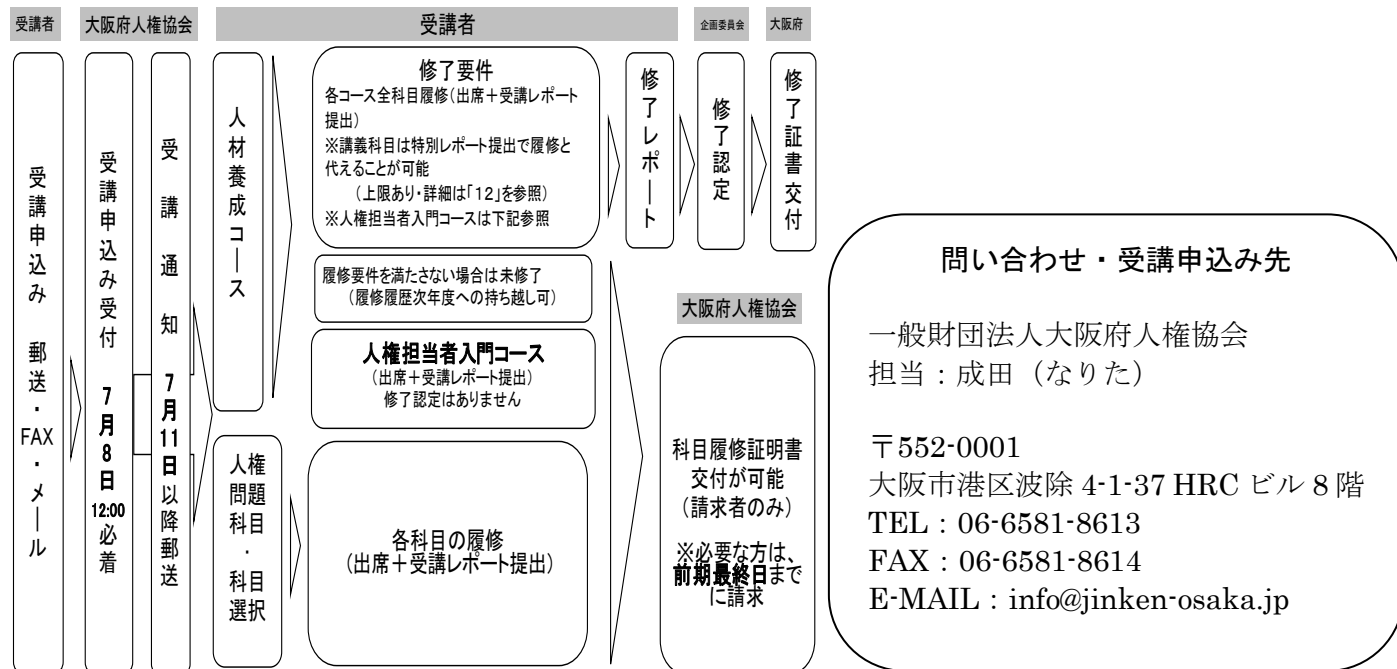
受講者

大阪府人権協会

受講者

企画委員会

大阪府

受講申込み 郵送・FAX・メール

受講申込み受付 7月8日 12:00必着

受講通知 7月11日以降郵送

人材養成コース

修了要件
各コース全科目履修(出席+受講レポート提出)
※講義科目は特別レポート提出で履修と代えることが可能
(上限あり・詳細は「12」を参照)
※人権担当者入門コースは下記参照

修了レポート

修了認定

修了証書交付

履修要件を満たさない場合は未修了
(履修履歴次年度への持ち越し可)

人権担当者入門コース
(出席+受講レポート提出)
修了認定はありません

人権問題科目・科目選択

各科目の履修
(出席+受講レポート提出)

大阪府人権協会

科目履修証明書交付が可能
(請求者のみ)

※必要な方は、前期最終日までに請求

問い合わせ・受講申込み先

一般財団法人大阪府人権協会
担当:成田(なりた)

〒552-0001
大阪市港区波除 4-1-37 HRC ビル 8 階
TEL:06-6581-8613
FAX:06-6581-8614
E-MAIL:info@jinken-osaka.jp